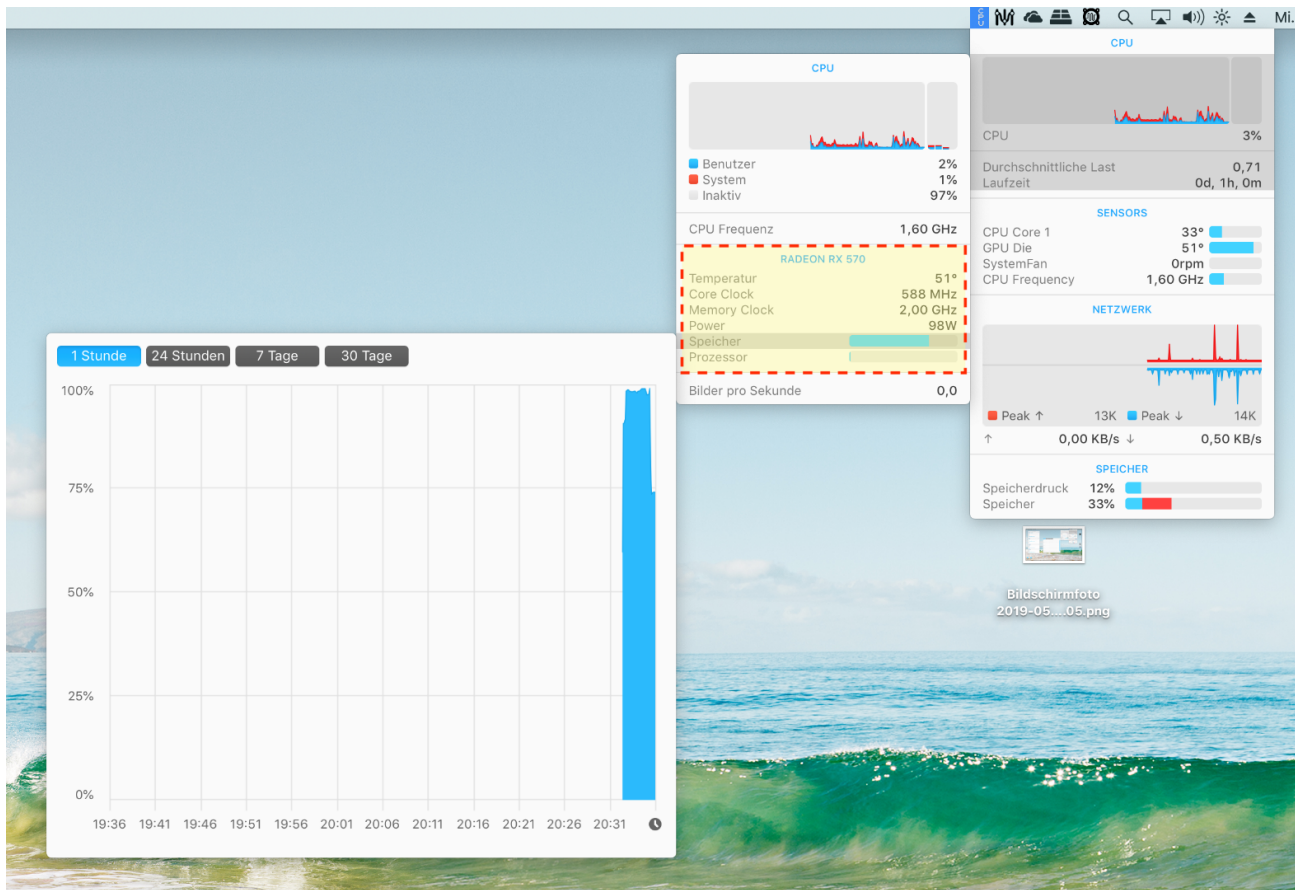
Mi.

CPU

CPU 3%

Durchschnittliche Last 0,71
Laufzeit 0d, 1h, 0m

SENSORS

CPU Core 1 33°
GPU Die 51°
SystemFan 0rpm
CPU Frequency 1,60 GHz

NETZWERK

Peak ↑ 13K Peak ↓ 14K

↑ 0,00 KB/s ↓ 0,50 KB/s

SPEICHER

Speicherdruck 12%
Speicher 33%

CPU

Benutzer 2%
System 1%
Inaktiv 97%

CPU Frequenz 1,60 GHz

RADEON RX 570

Temperatur 51°
Core Clock 588 MHz
Memory Clock 2,00 GHz
Power 98W
Speicher
Prozessor

Bilder pro Sekunde 0,0

1 Stunde 24 Stunden 7 Tage 30 Tage

100%
75%
50%
25%
0%

19:36 19:41 19:46 19:51 19:56 20:01 20:06 20:11 20:16 20:21 20:26 20:31

Bildschirmfoto 2019-05....05.png